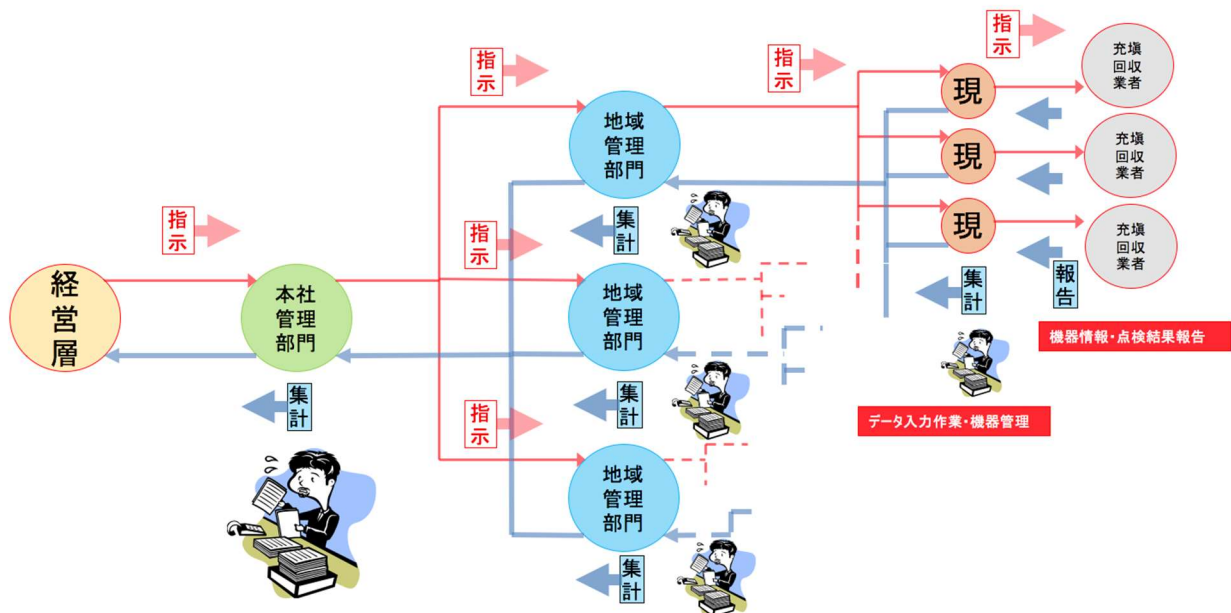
指示

指示

指示

現

充填回収業者

地域管理部門

現

充填回収業者

集計

現

充填回収業者

指示

指示

集計

報告

経営層

本社管理部門

地域管理部門

機器情報・点検結果報告

集計

集計

データ入力作業・機器管理

指示

地域管理部門

集計